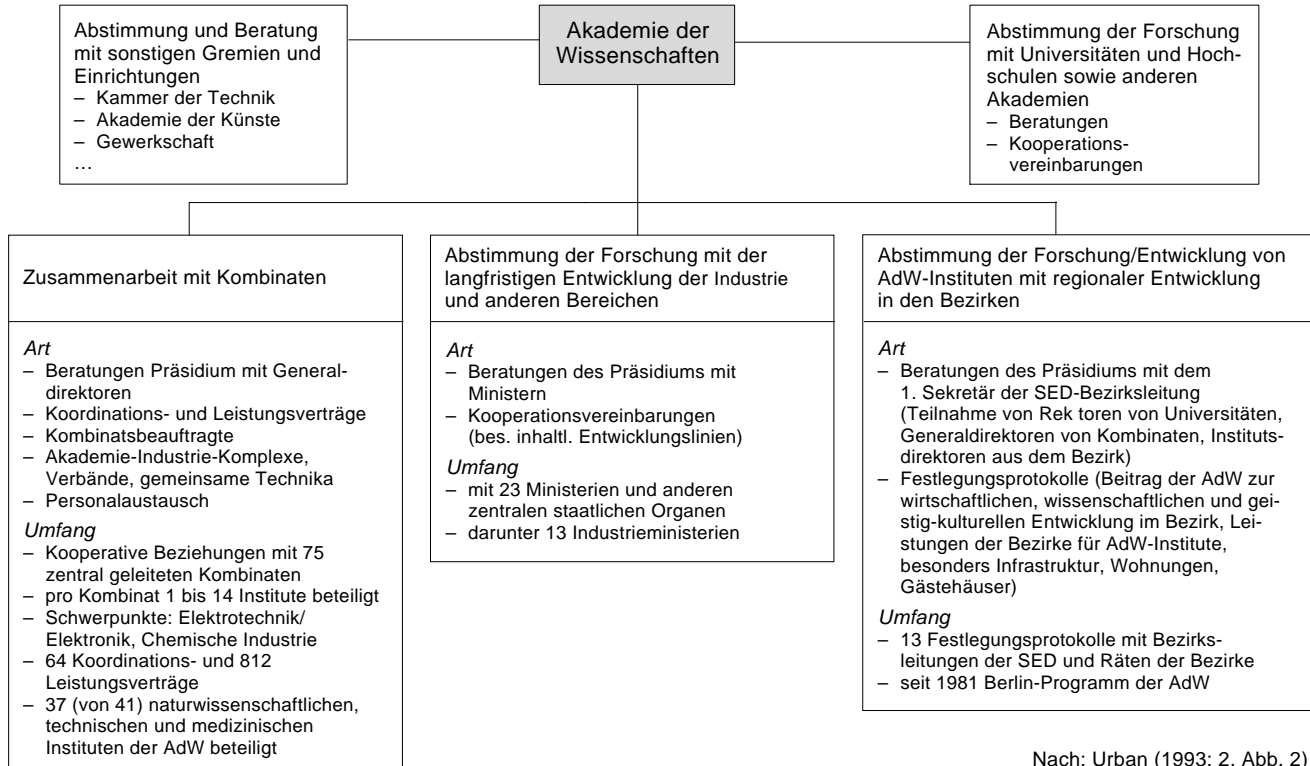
Abstimmung und Beratung mit sonstigen Gremien und Einrichtungen
– Kammer der Technik
– Akademie der Künste
– Gewerkschaft
…

Akademie der Wissenschaften

Abstimmung der Forschung mit Universitäten und Hochschulen sowie anderen Akademien
– Beratungen
– Kooperationsvereinbarungen

Zusammenarbeit mit Kombinaten

Art
– Beratungen Präsidium mit Generaldirektoren
– Koordinations- und Leistungsverträge
– Kombinatsbeauftragte
– Akademie-Industrie-Komplexe, Verbände, gemeinsame Technika
– Personalaustausch
Umfang
– Kooperative Beziehungen mit 75 zentral geleiteten Kombinaten
– pro Kombinat 1 bis 14 Institute beteiligt
– Schwerpunkte: Elektrotechnik/ Elektronik, Chemische Industrie
– 64 Koordinations- und 812 Leistungsverträge
– 37 (von 41) naturwissenschaftlichen, technischen und medizinischen Instituten der AdW beteiligt

Abstimmung der Forschung mit der langfristigen Entwicklung der Industrie und anderen Bereichen

Art
– Beratungen des Präsidiums mit Ministern
– Kooperationsvereinbarungen (bes. inhaltl. Entwicklungslinien)
Umfang
– mit 23 Ministerien und anderen zentralen staatlichen Organen
– darunter 13 Industrieministerien

Abstimmung der Forschung/Entwicklung von AdW-Instituten mit regionaler Entwicklung in den Bezirken

Art
– Beratungen des Präsidiums mit dem 1. Sekretär der SED-Bezirksleitung (Teilnahme von Rek toren von Universitäten, Generaldirektoren von Kombinaten, Institutsdirektoren aus dem Bezirk)
– Festlegungsprotokolle (Beitrag der AdW zur wirtschaftlichen, wissenschaftlichen und geistig-kulturellen Entwicklung im Bezirk, Leistungen der Bezirke für AdW-Institute, besonders Infrastruktur, Wohnungen, Gästehäuser)
Umfang
– 13 Festlegungsprotokolle mit Bezirksleitungen der SED und Räten der Bezirke
– seit 1981 Berlin-Programm der AdW

Nach: Urban (1993: 2, Abb. 2)